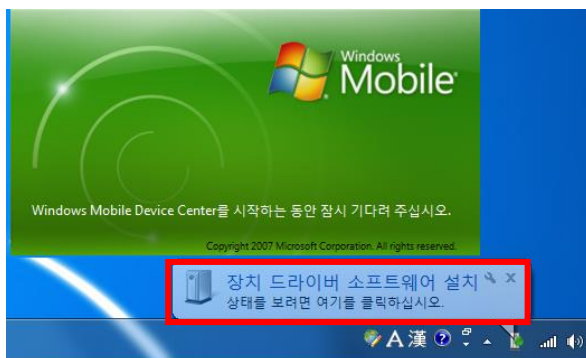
Windows Mobile

Windows Mobile Device Center를 시작하는 동안 잠시 기다려 주십시오.

Copyright 2007 Microsoft Corporation. All rights reserved.

장치 드라이버 소프트웨어 설치
상태를 보려면 여기를 클릭하십시오.

A 漢